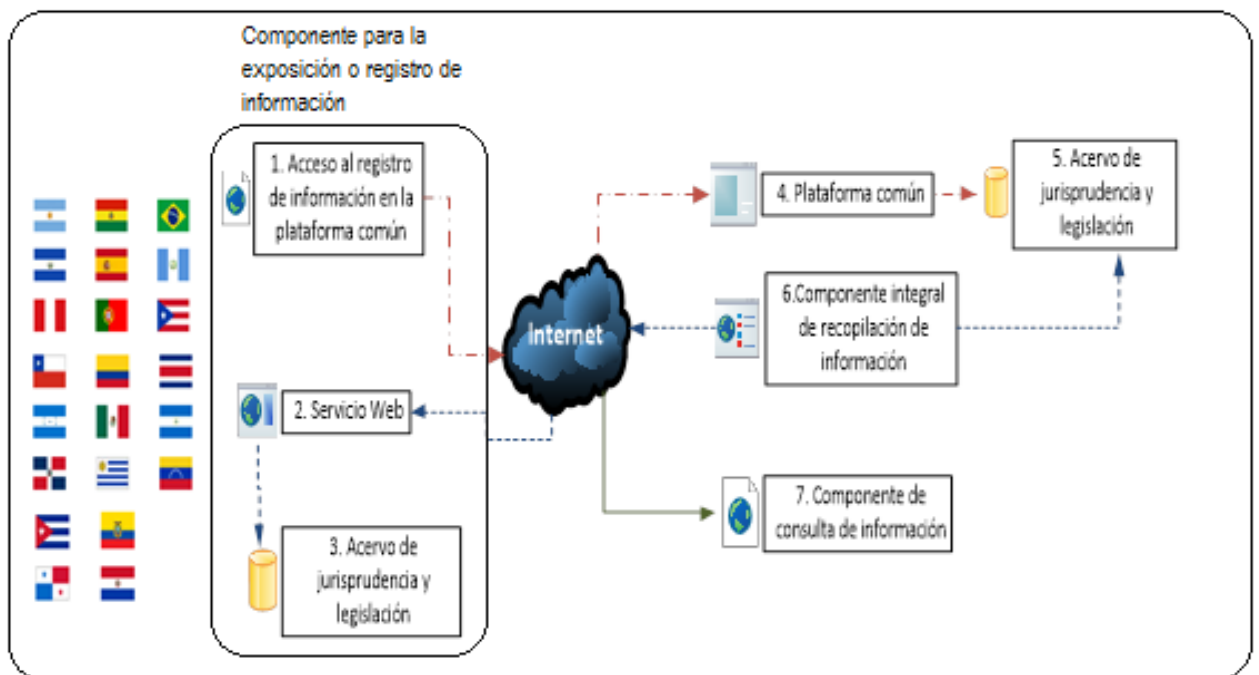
Componente para la exposición o registro de información

1. Acceso al registro de información en la plataforma común

2. Servicio Web

3. Acervo de jurisprudencia y legislación

Internet

4. Plataforma común

5. Acervo de jurisprudencia y legislación

6.Componente integral de recopilación de información

7. Componente de consulta de información